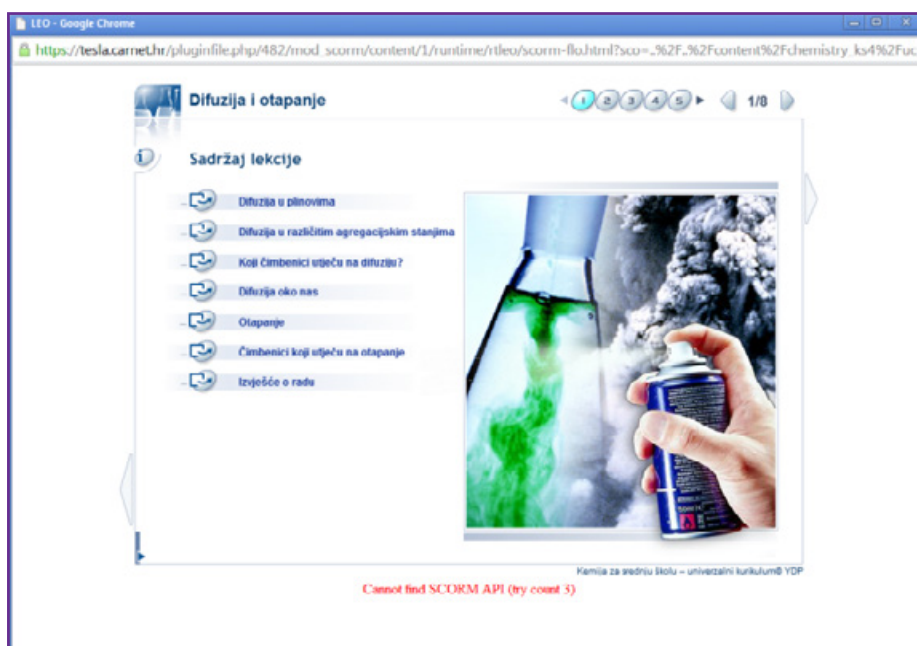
LEO - Google Chrome

https://tesla.carnet.hr/pluginfile.php/482/mod_scorm/content/1/runtime/rtleo/scorm-flo.html?sco=..%2F..%2Fcontent%2Fchemistry_ks4%2Fuc

Difuzija i otapanje

1 2 3 4 5

1/8

1

Sadržaj lekcije

Difuzija u plinovima

Difuzija u različitim agregacijskim stanjima

Koji čimbenici utječu na difuziju?

Difuzija oko nas

Otapanje

Čimbenici koji utječu na otapanje

Izvješće o radu

Kemija za srednju školu – univerzalni kurikulum© YDP

Cannot find SCORM API (try count 3)